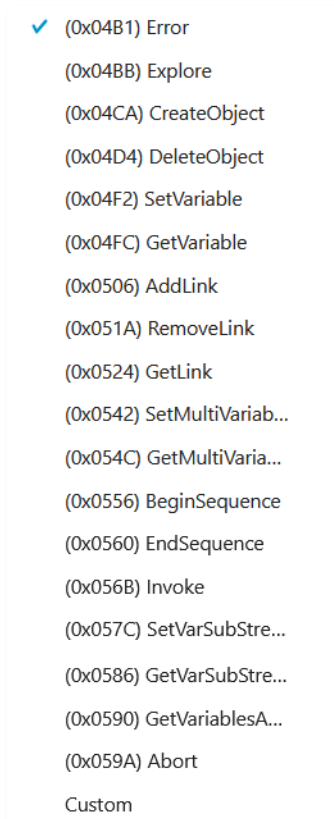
✓ (0x04B1) Error

(0x04BB) Explore

(0x04CA) CreateObject

(0x04D4) DeleteObject

(0x04F2) SetVariable

(0x04FC) GetVariable

(0x0506) AddLink

(0x051A) RemoveLink

(0x0524) GetLink

(0x0542) SetMultiVariab...

(0x054C) GetMultiVaria...

(0x0556) BeginSequence

(0x0560) EndSequence

(0x056B) Invoke

(0x057C) SetVarSubStre...

(0x0586) GetVarSubStre...

(0x0590) GetVariablesA...

(0x059A) Abort

Custom